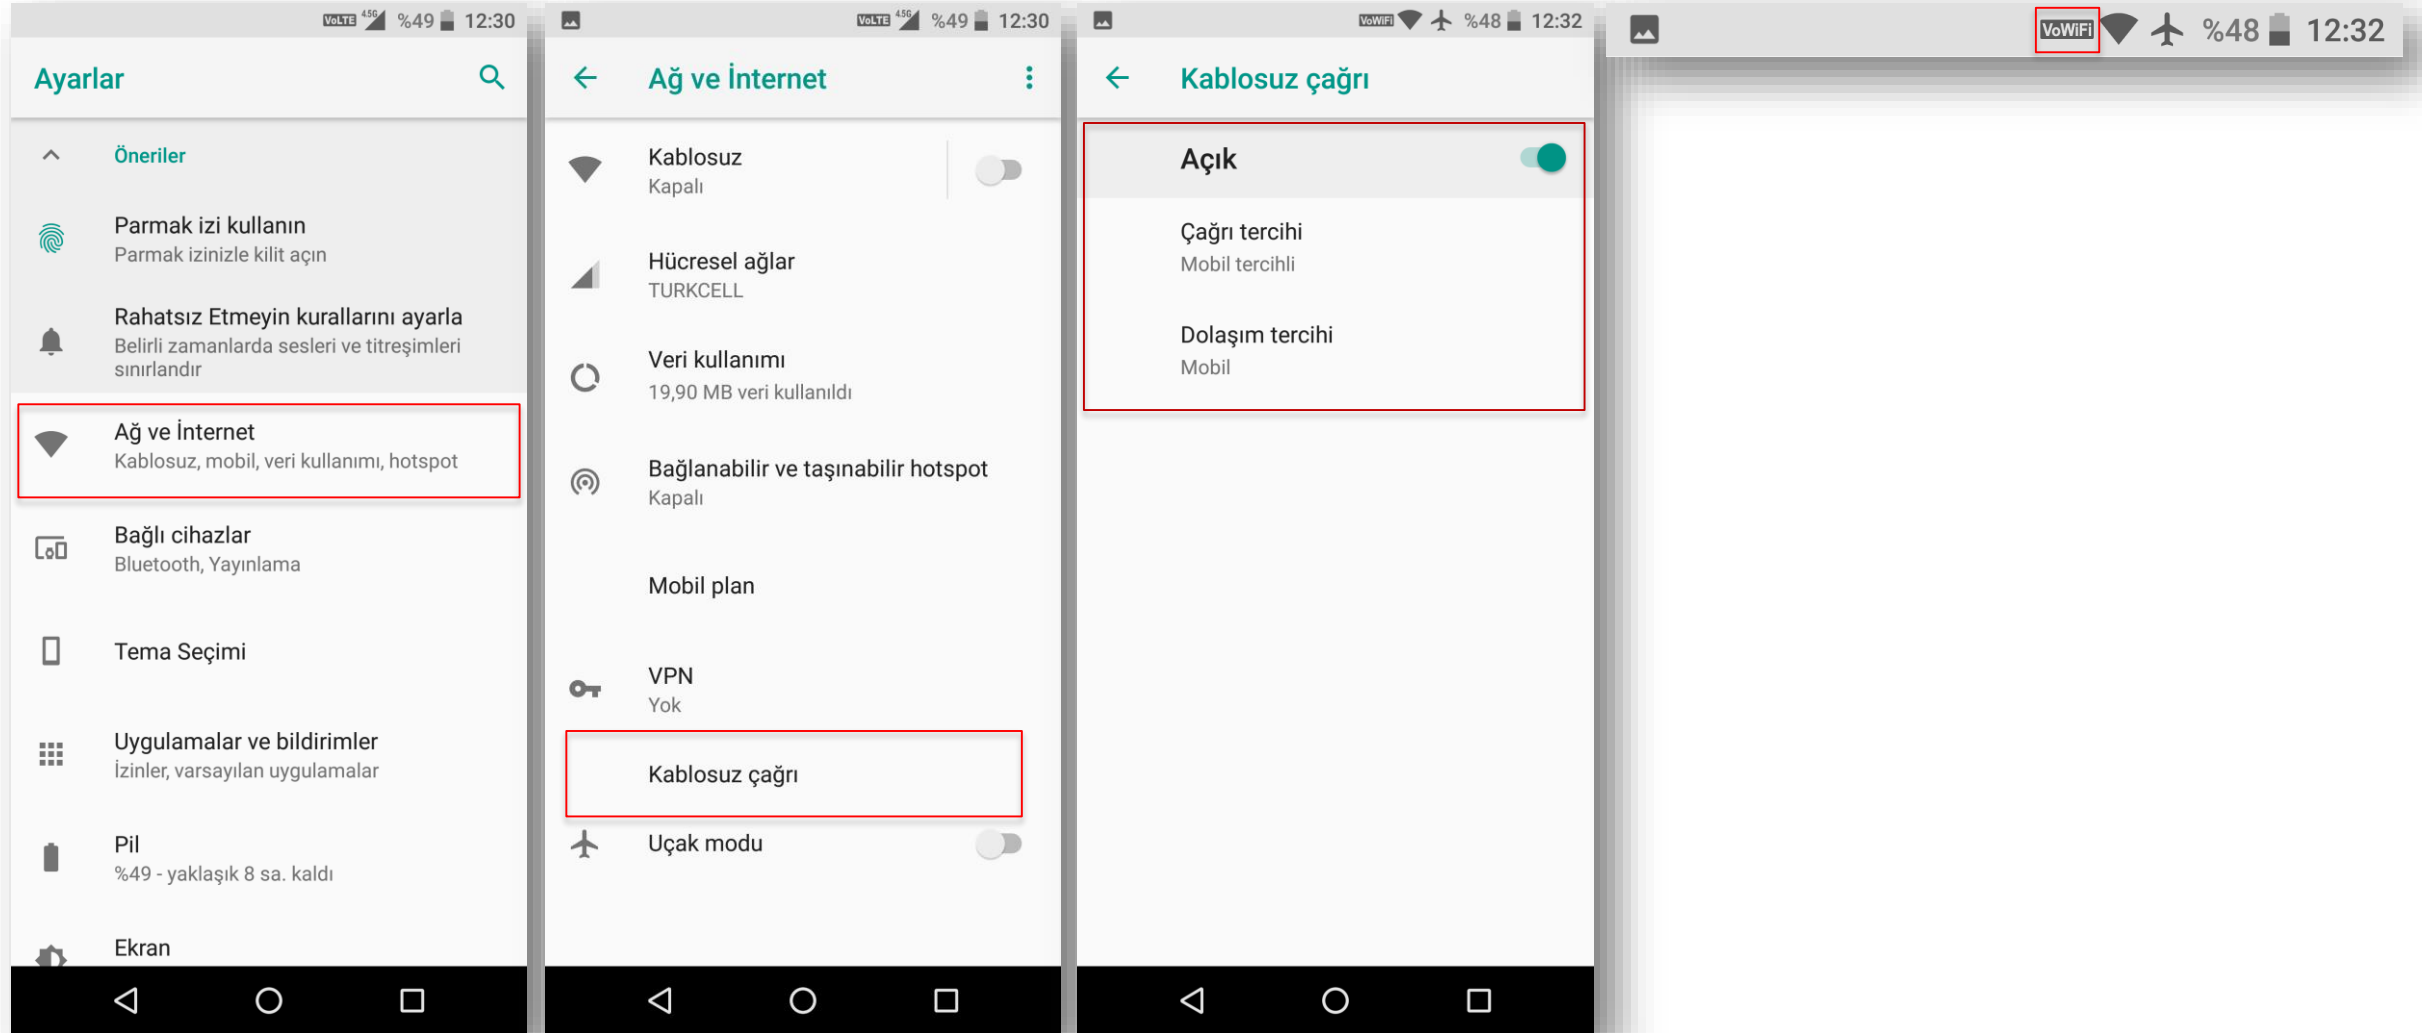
VoLTE 4.5G %49 12:30

Ayarlar

Öneriler

Parmak izi kullanın
Parmak izinizle kilit açın

Rahatsız Etmeyin kurallarını ayarla
Belirli zamanlarda sesleri ve titreşimleri sınırlandır

Ağ ve İnternet
Kablosuz, mobil, veri kullanımı, hotspot

Bağlı cihazlar
Bluetooth, Yayınlama

Tema Seçimi

Uygulamalar ve bildirimler
İzinler, varsayılan uygulamalar

Pil
%49 - yaklaşık 8 sa. kaldı

Ekran

VoLTE 4.5G %49 12:30

Ağ ve İnternet

Kablosuz
Kapalı

Hücresel ağlar
TURKCELL

Veri kullanımı
19,90 MB veri kullanıldı

Bağlanabilir ve taşınabilir hotspot
Kapalı

Mobil plan

VPN
Yok

Kablosuz çağrı

Uçak modu

VoWiFi %48 12:32

Kablosuz çağrı

Açık

Çağrı tercihi
Mobil tercihli

Dolaşım tercihi
Mobil

VoWiFi %48 12:32